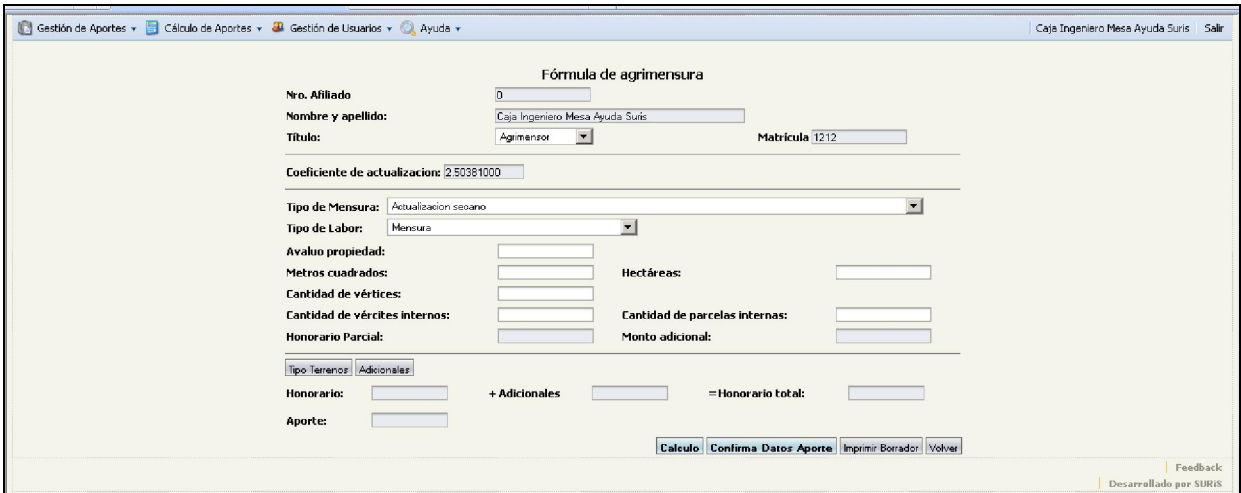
Gestión de Aportes ▾ Cálculo de Aportes ▾ Gestión de Usuarios ▾ Ayuda ▾

Caja Ingeniero Mesa Ayuda Suris | Salir

Fórmula de agrimensura

Nro. Afiliado 0

Nombre y apellido: Caja Ingeniero Mesa Ayuda Suris

Título: Agrimensor

Matrícula 1212

Coeficiente de actualizacion: 2.50381000

Tipo de Mensura: Actualizacion seoano

Tipo de Labor: Mensura

Avaluo propiedad:

Metros cuadrados:

Hectáreas:

Cantidad de vértices:

Cantidad de vércites internos:

Cantidad de parcelas internas:

Honorario Parcial:

Monto adicional:

Tipo Terrenos | Adicionales

Honorario:

+ Adicionales

= Honorario total:

Aporte:

Calculo | Confirma Datos Aporte | Imprimir Borrador | Volver

Feedback

Desarrollado por SURiS